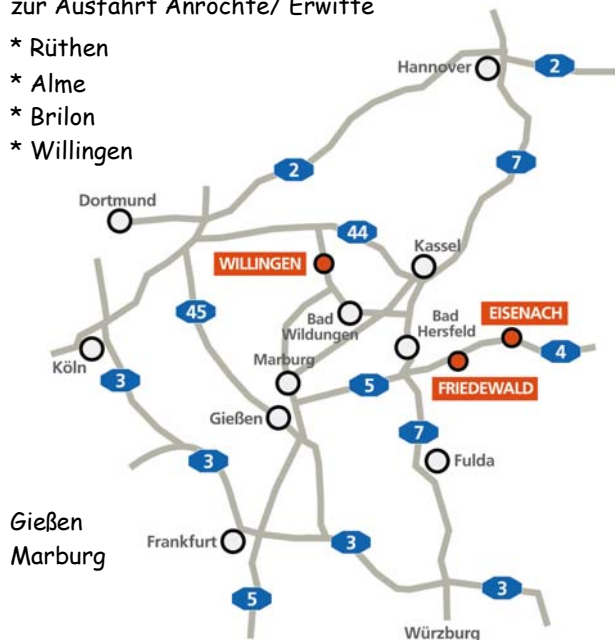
zur Ausfahrt Anröchte/ Erwitte

* Rüthen
* Alme
* Brilon
* Willingen

Hannover
2
2
7
Dortmund
44
Kassel
WILLINGEN
Bad Wildungen
Bad Hersfeld
EISENACH
45
4
Köln
Marburg
5
FRIEDEWALD
3
Gießen
7
Fulda
3

Gießen
Marburg

Frankfurt
3
3
5
Würzburg